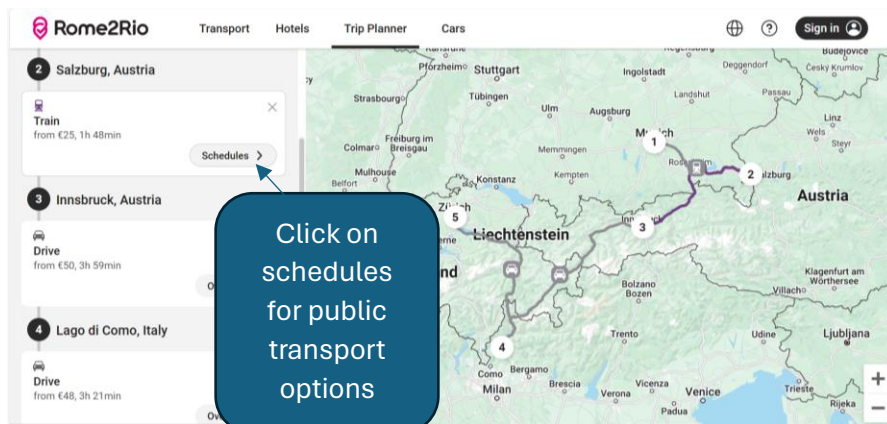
Rome2Rio Transport Hotels Trip Planner Cars Sign in

2 Salzburg, Austria

Train
from €25, 1h 48min
Schedules >

3 Innsbruck, Austria

Drive
from €50, 3h 59min

4 Lago di Como, Italy

Drive
from €48, 3h 21min

Click on schedules for public transport options

Pforzheim Stuttgart Ingolstadt Deggendorf Budejovice Český Krumlov Strasbourg Tübingen Ulm Augsburg Landshut Passau Freiburg im Breisgau Colmar Memmingen Munich 1 Linz Wels Steyr Mulhouse Belfort Konstanz Kempten Rosenheim 2 Salzburg Austria Zürich 5 Liechtenstein Innsbruck 3 Klagenfurt am Wörthersee Villach Bolzano Bozen Trento Udine Ljubljana 4 Como Bergamo Brescia Verona Vicenza Venice Trieste Padua Rijeka

+ −